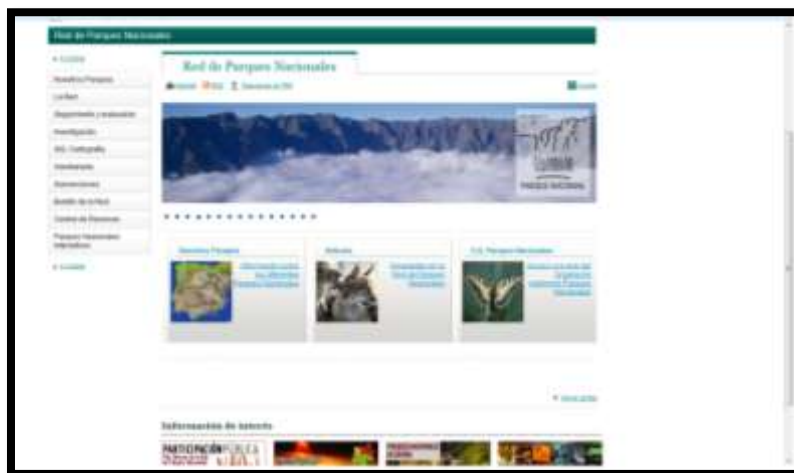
Red de Parques Nacionales

Red de Parques Nacionales

Nuestros Parques

La Red

Investigación

SIG, Cartografía

Publicaciones

Centro de Recursos

Parques Nacionales Internacionales

PARQUE NACIONAL

Nuestros Parques

Noticias

Información de interés

PARTICIPACIÓN PÚBLICA